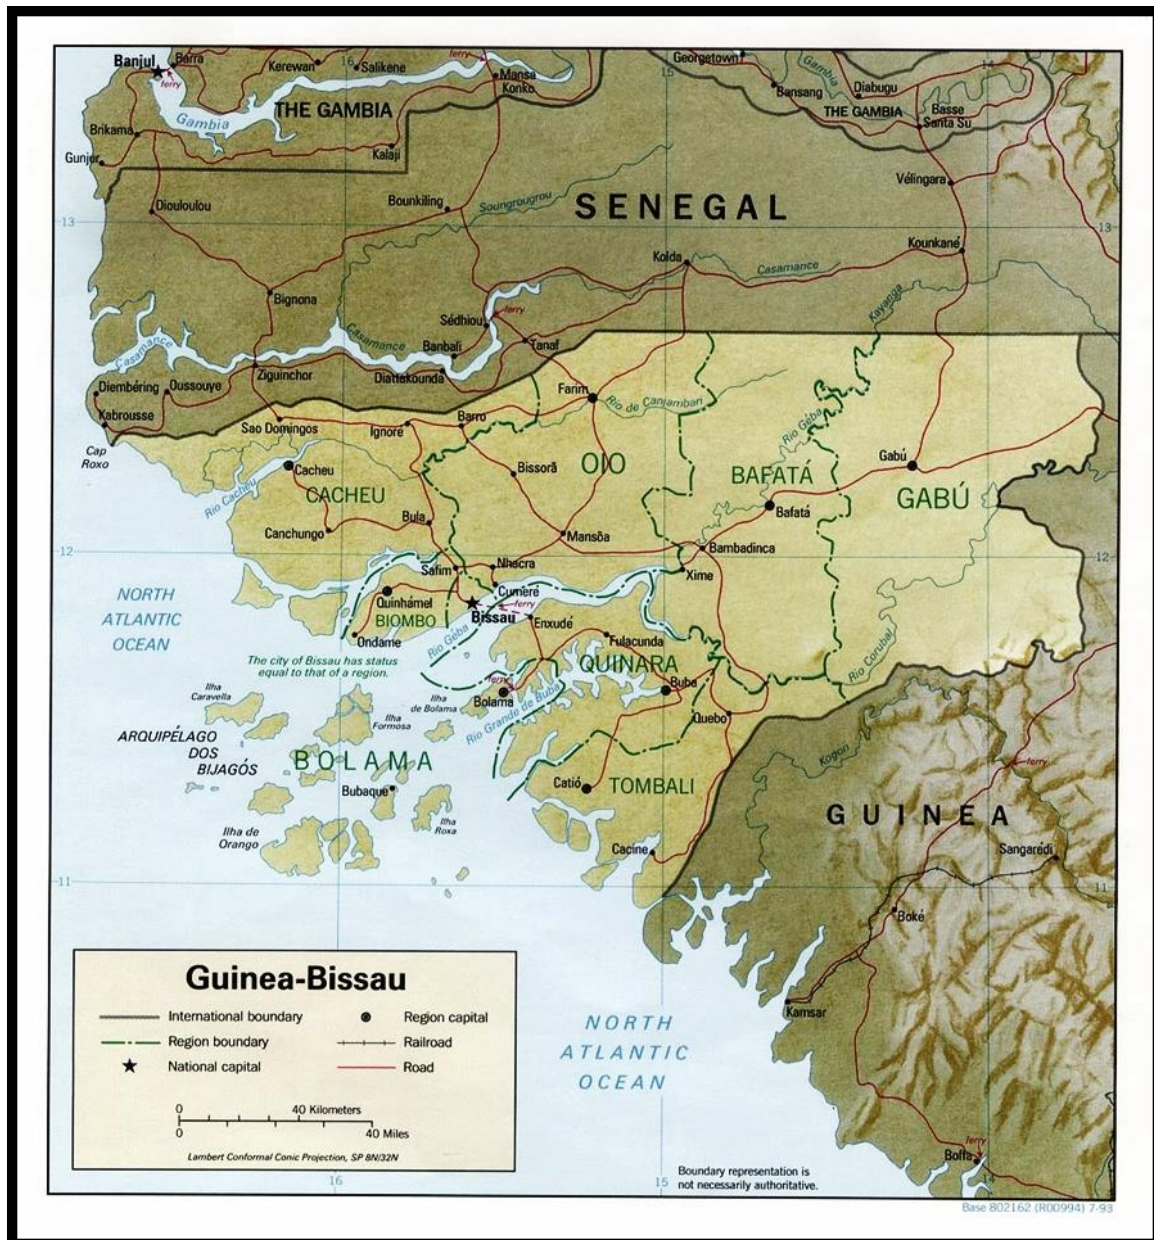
Banjul
Barra
ferry
Kerewan
16
Salikene
ferry
Mansa Konko
Georgetown
15
Gambia
14
Diabugu
Bansang
THE GAMBIA
Basse Santa Su
Gambia
THE GAMBIA
Brikama
Gunjur
Kalaji
Vélingara
13
Diouloulou
Bounkiling
Soungrougrou
SENEGAL
13
Kounkané
Kolda
Casamance
Bignona
ferry
Kayanga
Sédhiou
Casamance
Banbali
Tanaf
Casamance
Diembéring
Oussouye
Ziguinchor
Diattakounda
Farim
Rio de Canjambari
Kabrousse
Barro
Rio Geba
Sao Domingos
Ignoré
Cap Roxo
Bissorã
OIO
BAFATÁ
Gabú
Cacheu
GABÚ
Rio Cacheu
CACHEU
Bafatá
Bula
Canchungo
Mansôa
Bambadinca
12
12
Nhacra
Safim
Xime
NORTH ATLANTIC OCEAN
Quinhámel
Cumeré
ferry
BIOMBO
Bissau
Enxudé
Ondame
Rio Geba
Fulacunda
The city of Bissau has status equal to that of a region.
QUINARA
Rio Corubal
Ilha Caravela
Ilha de Bolama
ferry
Buba
Bolama
Ilha Formosa
Rio Grande de Buba
Quebo
ARQUIPÉLAGO DOS BIJAGÓS
BOLAMA
Kogon
ferry
Catió
TOMBALI
Bubaque
GUINEA
Ilha de Orango
Ilha Roxa
Sangarédi
Cacine
11
11
Boké
Guinea-Bissau
International boundary
Region capital
Region boundary
Railroad
National capital
Road
0 40 Kilometers
0 40 Miles
Lambert Conformal Conic Projection, SP 8N/32N
NORTH ATLANTIC OCEAN
Kamsar
16
15
Boundary representation is not necessarily authoritative.
ferry
Boffa
Base 802162 (R00994) 7-93